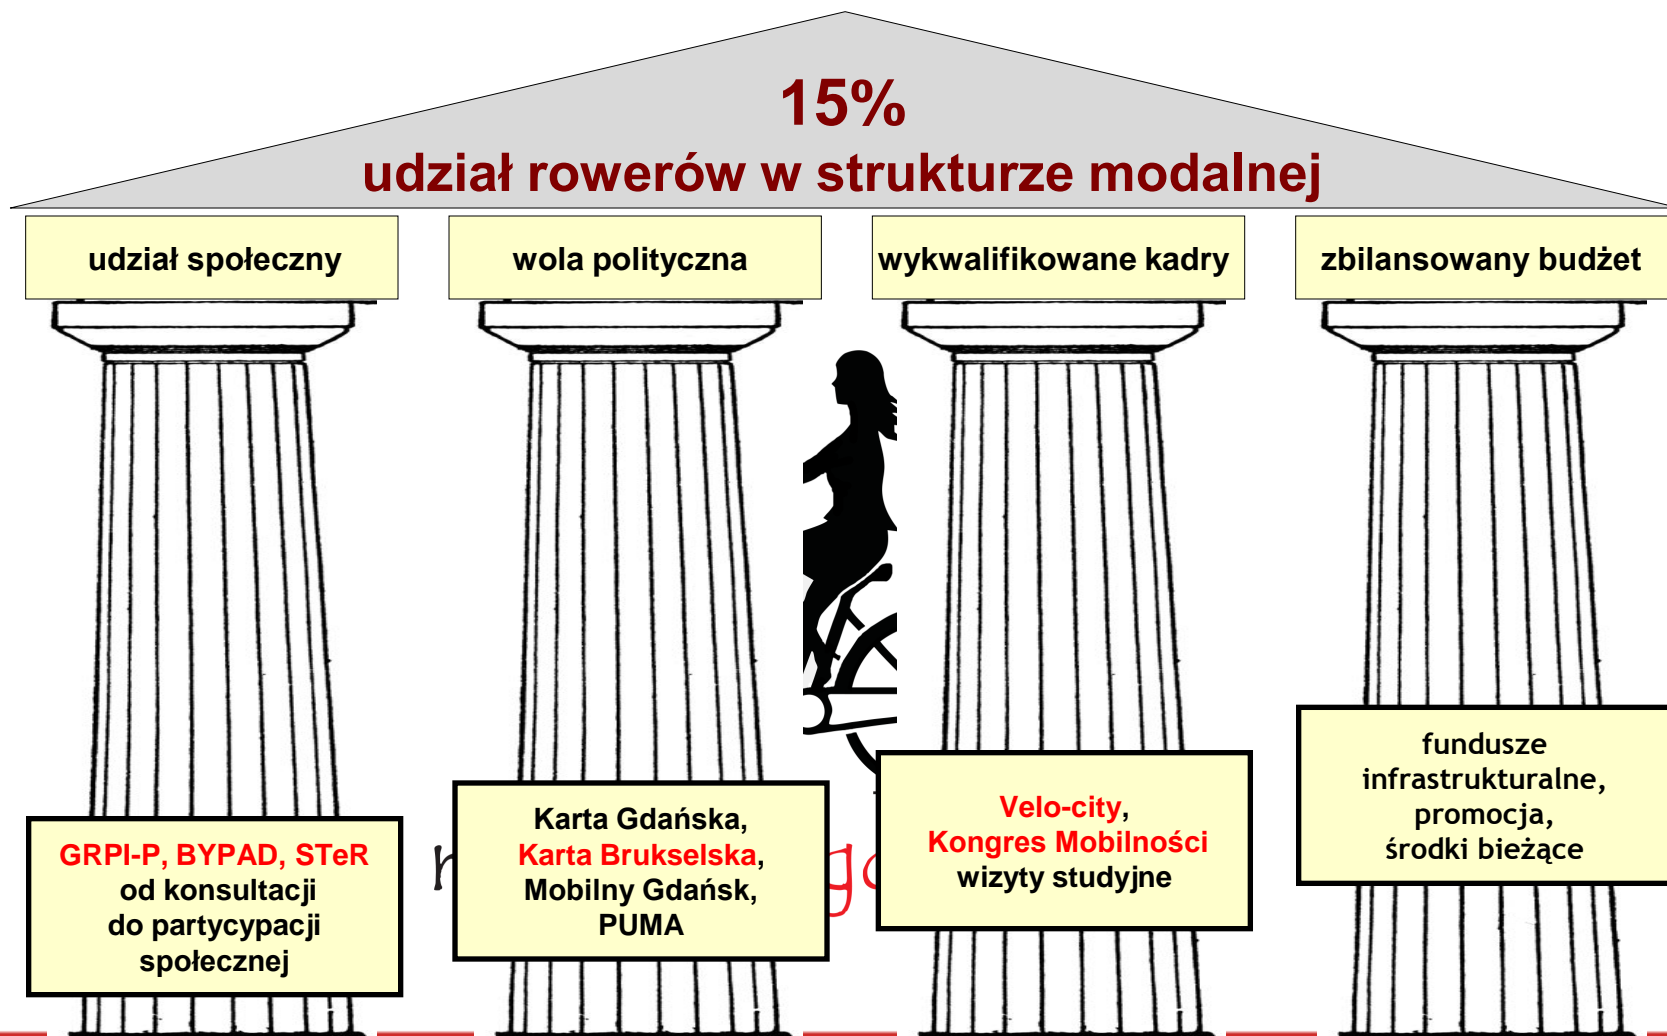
15%
udział rowerów w strukturze modalnej

udział społeczny

wola polityczna

wykwalifikowane kadry

zbilansowany budżet

GRPI-P, BYPAD, STeR
od konsultacji
do partycypacji
społecznej

Karta Gdańska,
Karta Brukselska,
Mobilny Gdańsk,
PUMA

Velo-city,
Kongres Mobilności
wizyty studyjne

fundusze
infrastrukturalne,
promocja,
środki bieżące